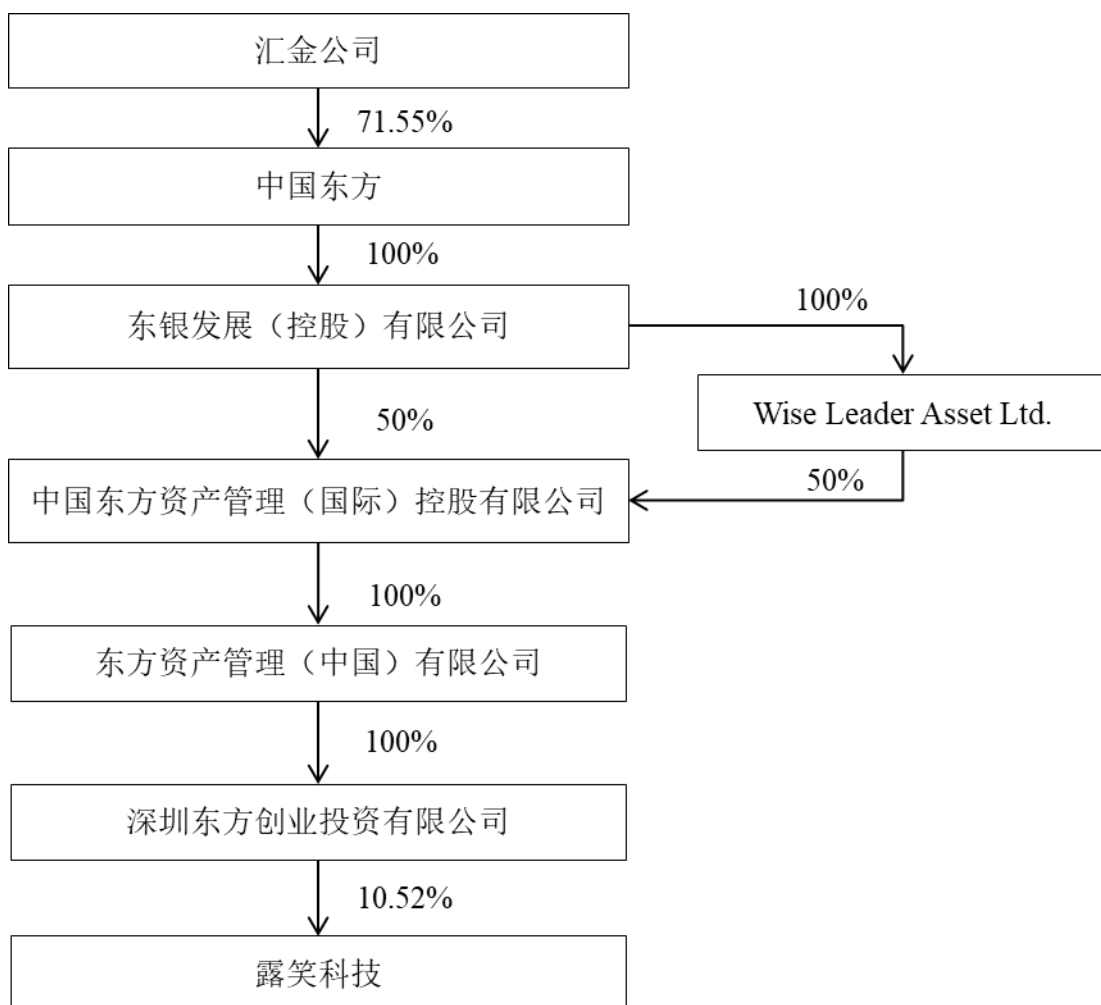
汇金公司

71.55%

中国东方

100%

东银发展（控股）有限公司

100%

Wise Leader Asset Ltd.

50%

50%

中国东方资产管理（国际）控股有限公司

100%

东方资产管理（中国）有限公司

100%

深圳东方创业投资有限公司

10.52%

露笑科技